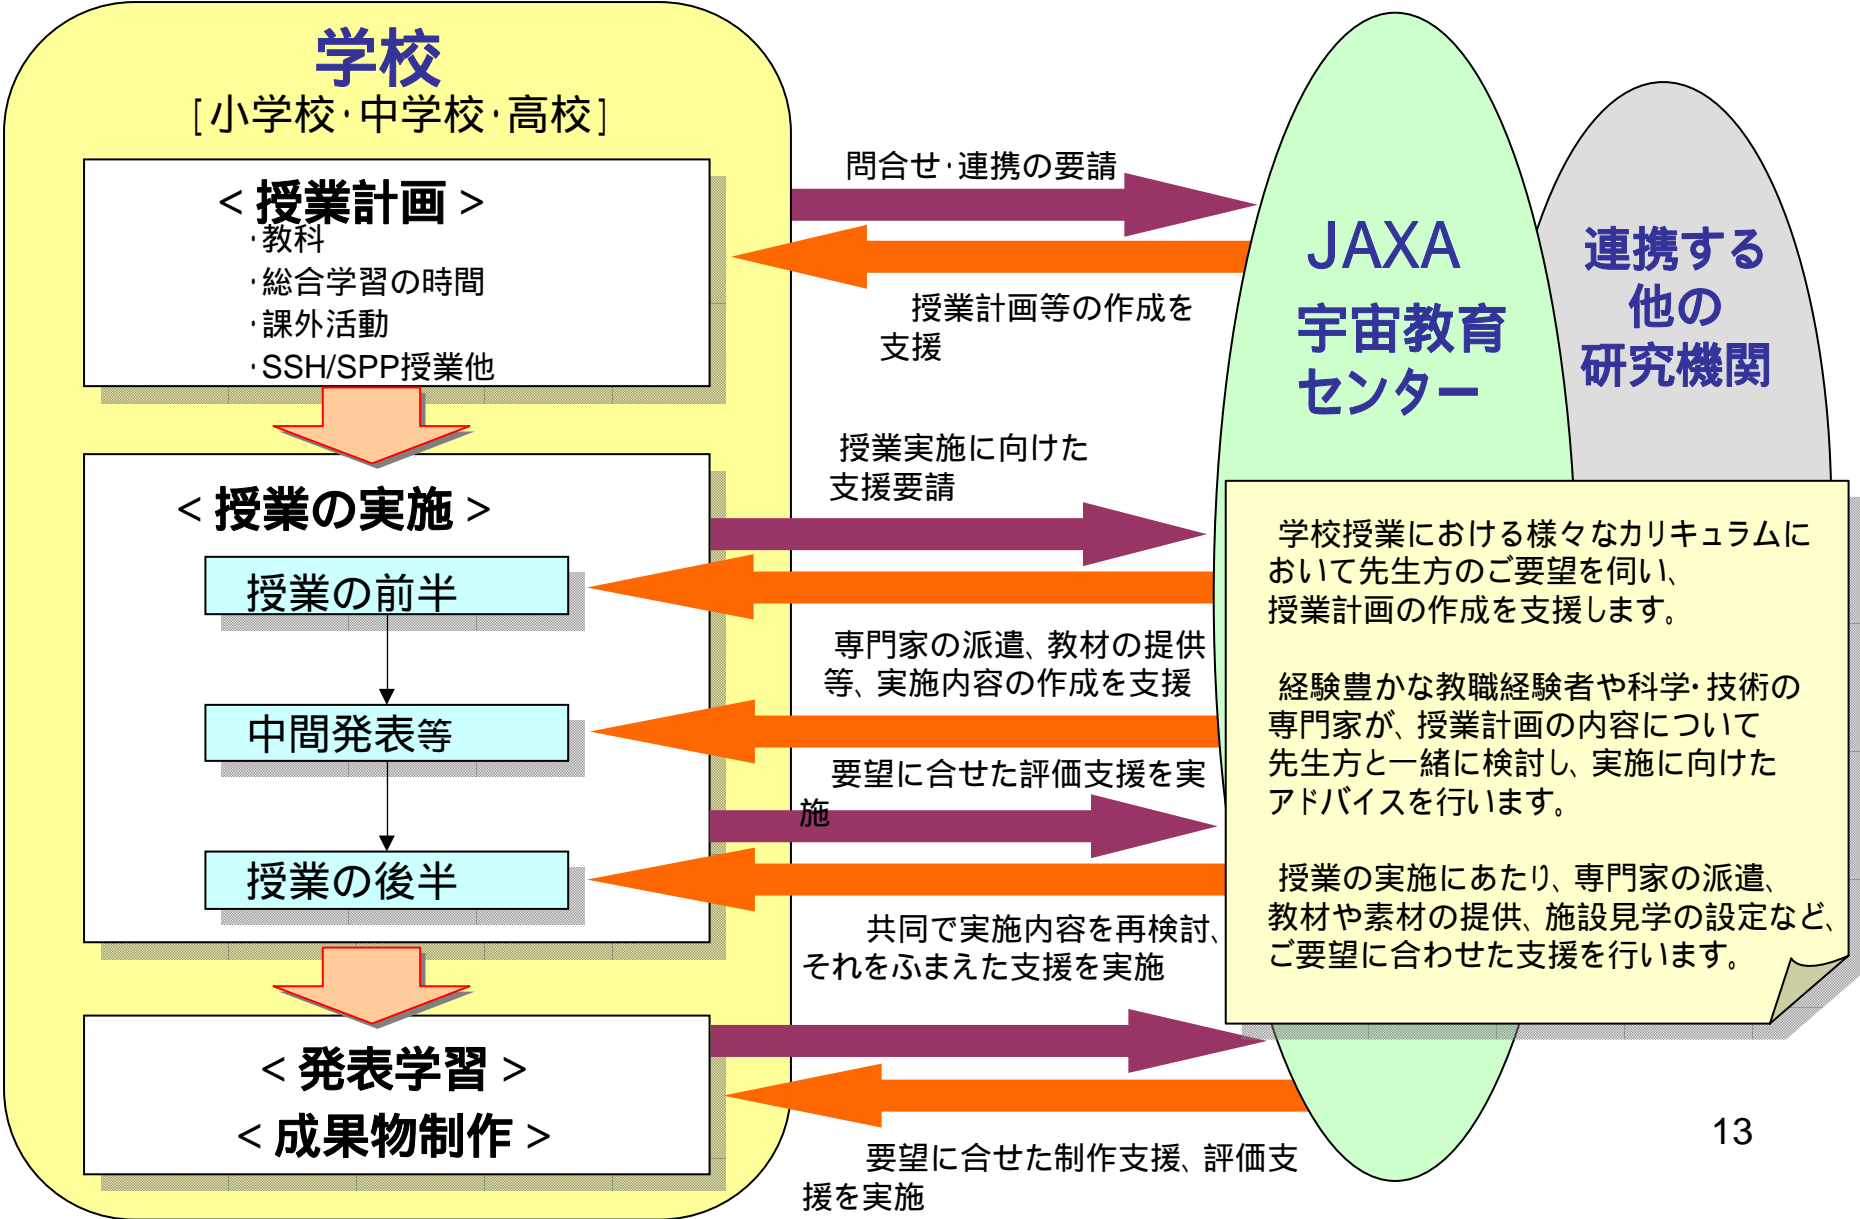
学校
[小学校·中学校·高校]

< 授業計画 >
·教科
·総合学習の時間
·課外活動
·SSH/SPP授業他

< 授業の実施 >

授業の前半

中間発表等

授業の後半

< 発表学習 >
< 成果物制作 >

問合せ·連携の要請

授業計画等の作成を支援

授業実施に向けた支援要請

専門家の派遣、教材の提供等、実施内容の作成を支援

要望に合せた評価支援を実施

共同で実施内容を再検討、それをふまえた支援を実施

要望に合せた制作支援、評価支援を実施

JAXA
宇宙教育センター

連携する他の研究機関

学校授業における様々なカリキュラムにおいて先生方のご要望を伺い、授業計画の作成を支援します。

経験豊かな教職経験者や科学·技術の専門家が、授業計画の内容について先生方と一緒に検討し、実施に向けたアドバイスを行います。

授業の実施にあたり、専門家の派遣、教材や素材の提供、施設見学の設定など、ご要望に合わせた支援を行います。

13